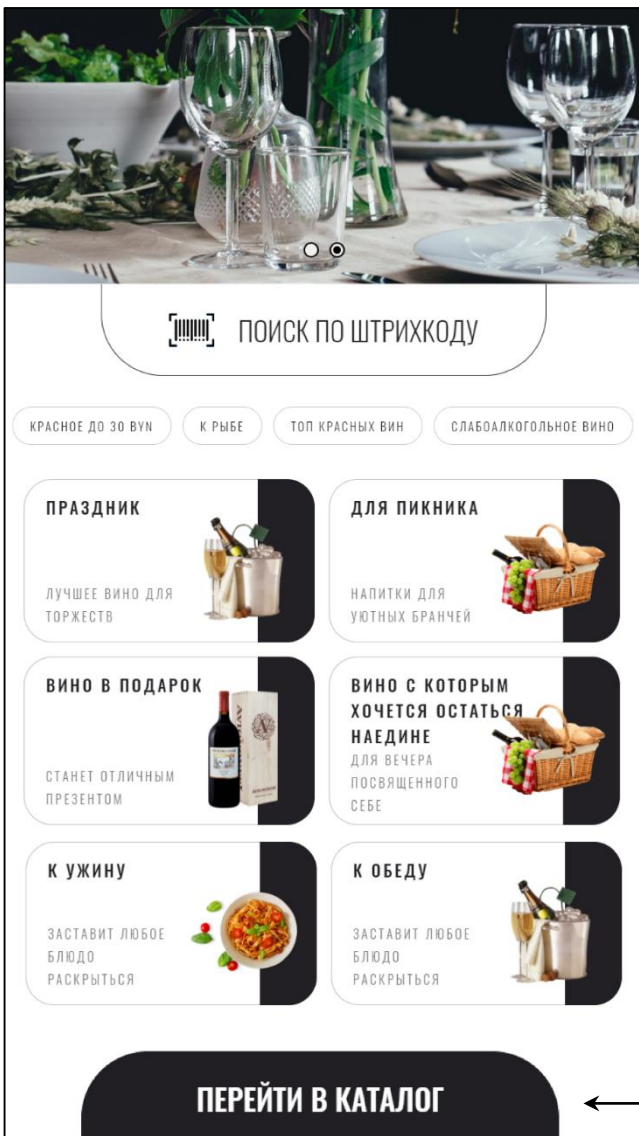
ПОИСК ПО ШТРИХКОДУ

КРАСНОЕ ДО 30 BYN
К РЫБЕ
ТОП КРАСНЫХ ВИН
СЛАБОАЛКОГОЛЬНОЕ ВИНО

ПРАЗДНИК
ЛУЧШЕЕ ВИНО ДЛЯ ТОРЖЕСТВ

ДЛЯ ПИКНИКА
НАПИТКИ ДЛЯ УЮТНЫХ БРАНЧЕЙ

ВИНО В ПОДАРОК
СТАНЕТ ОТЛИЧНЫМ ПРЕЗЕНТОМ

ВИНО С КОТОРЫМ ХОЧЕТСЯ ОСТАТЬСЯ НАЕДИНЕ
ДЛЯ ВЕЧЕРА ПОСВЯЩЕННОГО СЕБЕ

К УЖИНУ
ЗАСТАВИТ ЛЮБОЕ БЛЮДО РАСКРЫТЬСЯ

К ОБЕДУ
ЗАСТАВИТ ЛЮБОЕ БЛЮДО РАСКРЫТЬСЯ

ПЕРЕЙТИ В КАТАЛОГ